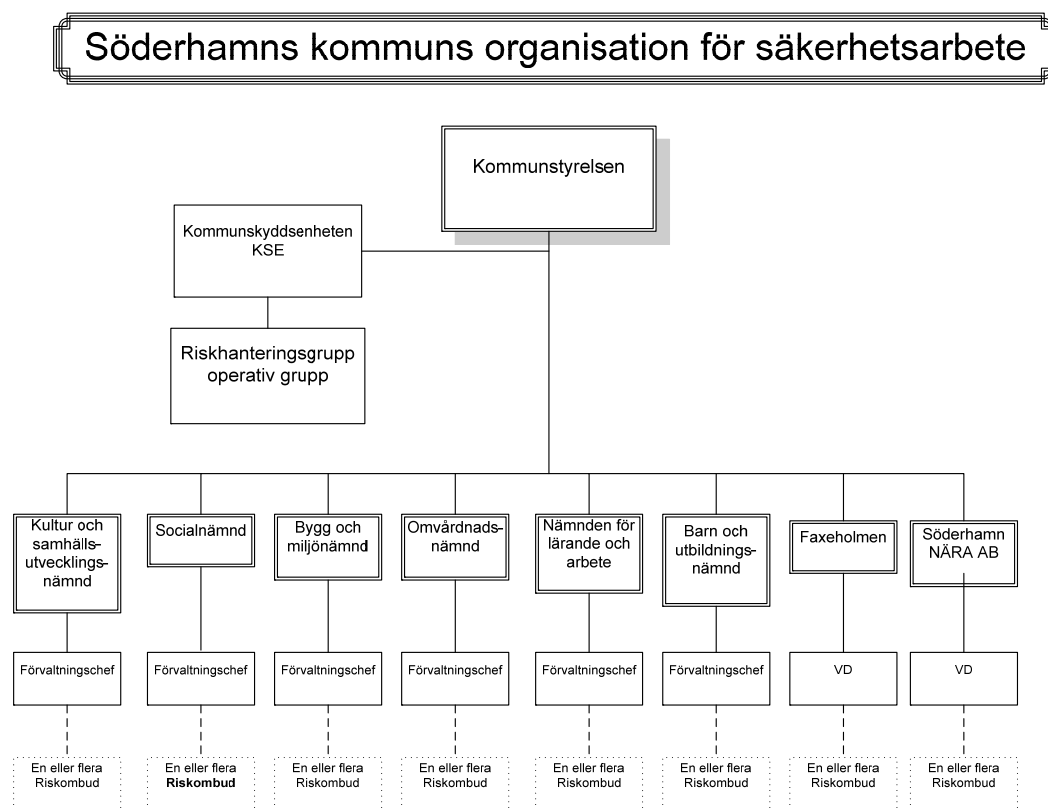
Söderhamns kommuns organisation för säkerhetsarbete

Kommunstyrelsen

Kommunskyddsenheten KSE

Riskhanteringsgrupp operativ grupp

Kultur och samhällsutvecklingsnämnd

Socialnämnd

Bygg och miljönämnd

Omvårdnadsnämnd

Nämnden för lärande och arbete

Barn och utbildningsnämnd

Faxeholmen

Söderhamn NÄRA AB

Förvaltningschef

Förvaltningschef

Förvaltningschef

Förvaltningschef

Förvaltningschef

Förvaltningschef

VD

VD

En eller flera Riskombud

En eller flera Riskombud

En eller flera Riskombud

En eller flera Riskombud

En eller flera Riskombud

En eller flera Riskombud

En eller flera Riskombud

En eller flera Riskombud